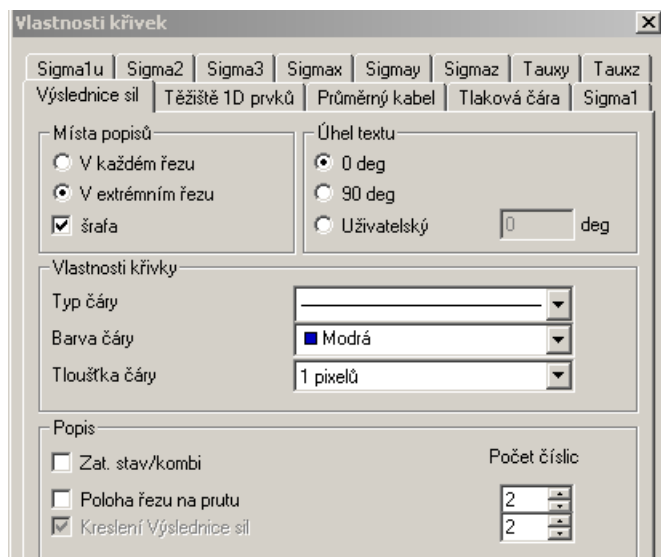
Vlastnosti křivek

Sigma1u | Sigma2 | Sigma3 | Sigmax | Sigmay | Sigmaz | Tauxy | Tauxz

Výslednice sil | Těžiště 1D prvků | Průměrný kabel | Tlaková čára | Sigma1

Místa popisů
V každém řezu
V extrémním řezu
šrafa

Úhel textu
0 deg
90 deg
Uživatelský
0
deg

Vlastnosti křivky
Typ čáry
Barva čáry
Modrá
Tloušťka čáry
1 pixelů

Popis
Zat. stav/kombi
Počet číslic
Poloha řezu na prutu
2
Kreslení Výslednice sil
2